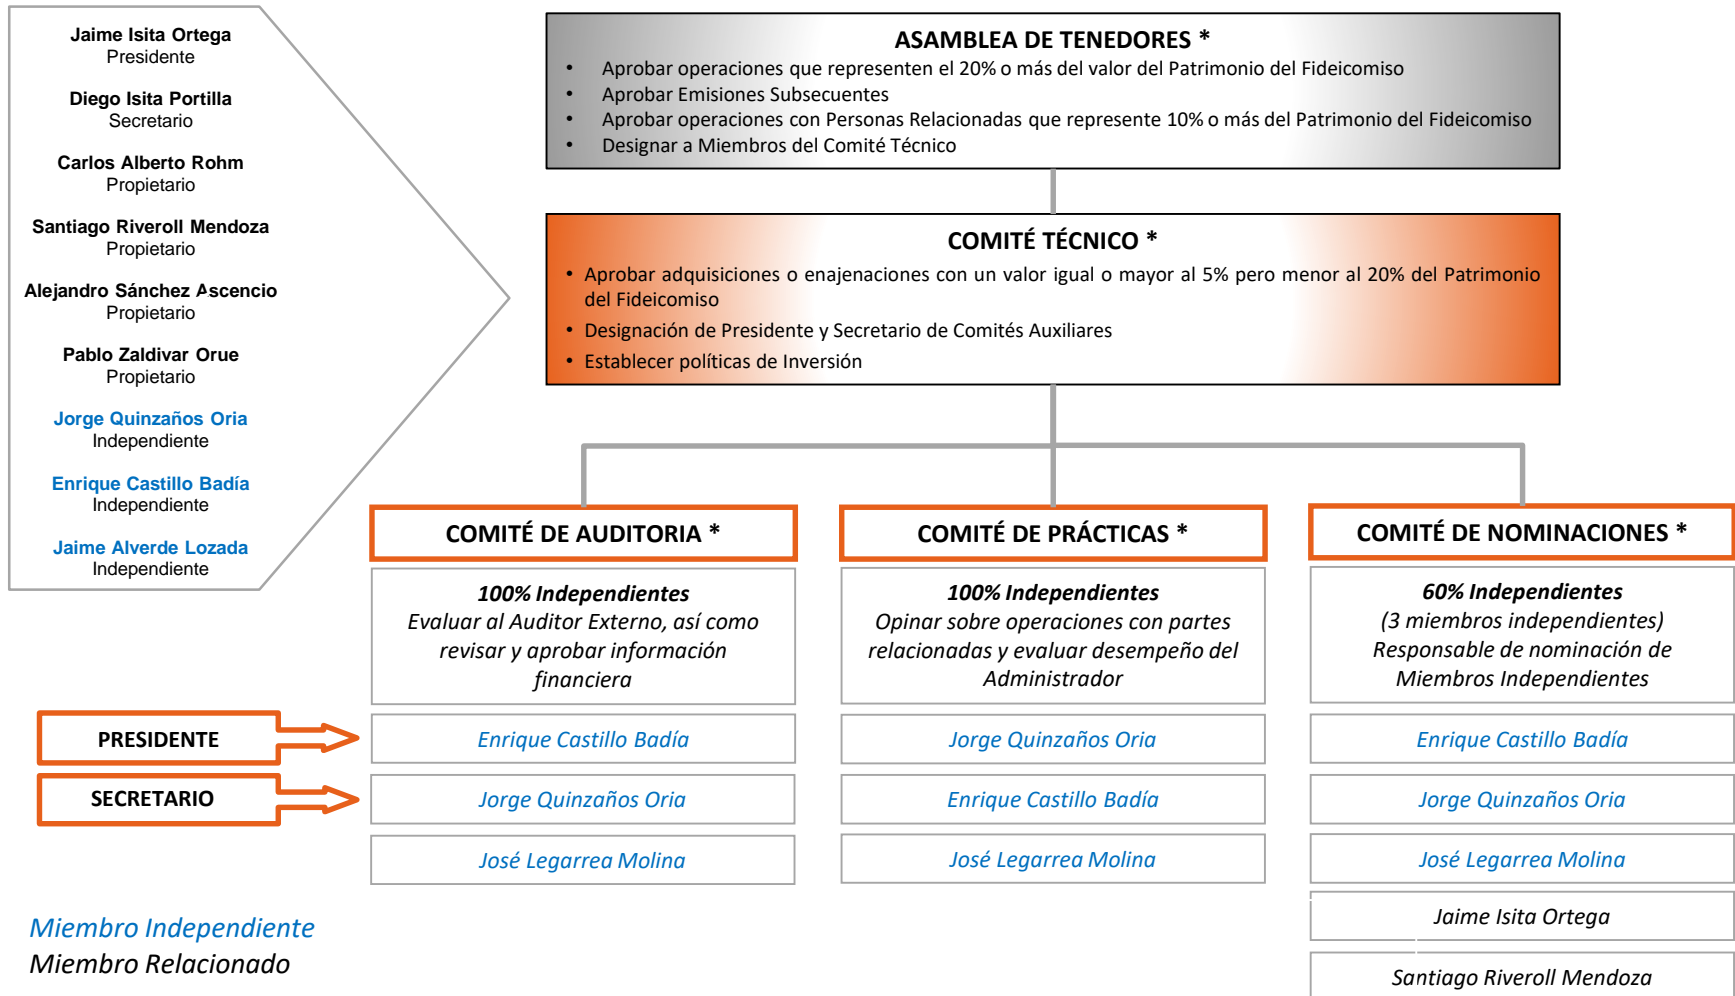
Jaime Isita Ortega
Presidente

Diego Isita Portilla
Secretario

Carlos Alberto Rohm
Propietario

Santiago Riveroll Mendoza
Propietario

Alejandro Sánchez Ascencio
Propietario

Pablo Zaldivar Orue
Propietario

Jorge Quinzaños Oria
Independiente

Enrique Castillo Badía
Independiente

Jaime Alverde Lozada
Independiente

ASAMBLEA DE TENEDORES *
• Aprobar operaciones que representen el 20% o más del valor del Patrimonio del Fideicomiso
• Aprobar Emisiones Subsecuentes
• Aprobar operaciones con Personas Relacionadas que represente 10% o más del Patrimonio del Fideicomiso
• Designar a Miembros del Comité Técnico

COMITÉ TÉCNICO *
• Aprobar adquisiciones o enajenaciones con un valor igual o mayor al 5% pero menor al 20% del Patrimonio del Fideicomiso
• Designación de Presidente y Secretario de Comités Auxiliares
• Establecer políticas de Inversión

COMITÉ DE AUDITORIA *

100% Independientes
Evaluar al Auditor Externo, así como revisar y aprobar información financiera

Enrique Castillo Badía

Jorge Quinzaños Oria

José Legarrea Molina

COMITÉ DE PRÁCTICAS *

100% Independientes
Opinar sobre operaciones con partes relacionadas y evaluar desempeño del Administrador

Jorge Quinzaños Oria

Enrique Castillo Badía

José Legarrea Molina

COMITÉ DE NOMINACIONES *

60% Independientes
(3 miembros independientes)
Responsable de nominación de Miembros Independientes

Enrique Castillo Badía

Jorge Quinzaños Oria

José Legarrea Molina

Jaime Isita Ortega

Santiago Riveroll Mendoza

PRESIDENTE

SECRETARIO

Miembro Independiente
Miembro Relacionado